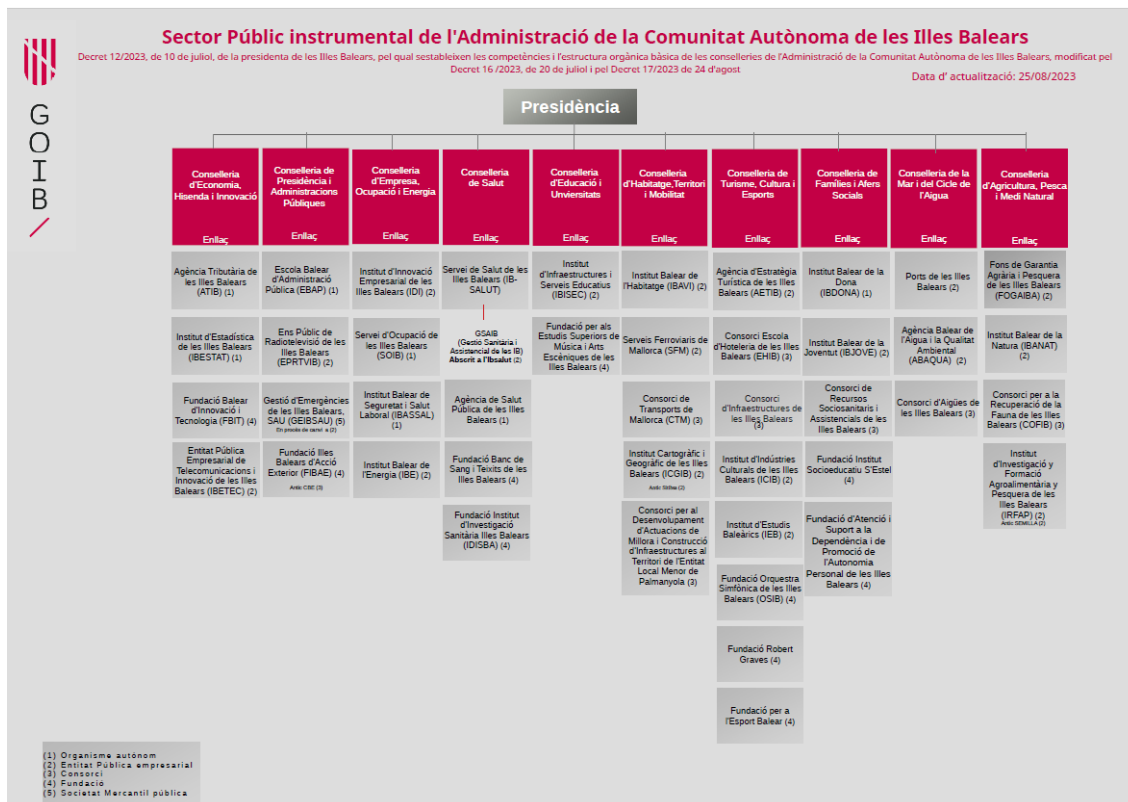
GOIB

Sector Públic instrumental de l'Administració de la Comunitat Autònoma de les Illes Balears

Decret 12/2023, de 10 de juliol, de la presidenta de les Illes Balears, pel qual sestableixen les competències i l'estructura orgànica bàsica de les conselleries de l'Administració de la Comunitat Autònoma de les Illes Balears, modificat pel Decret 16 /2023, de 20 de juliol i pel Decret 17/2023 de 24 d'agost

Data d' actualització: 25/08/2023

Presidència

Conselleria d'Economia, Hisenda i Innovació
Enllaç
Agència Tributària de les Illes Balears (ATIB) (1)
Institut d'Estadística de les Illes Balears (IBESTAT) (1)
Fundació Balear d'Innovació i Tecnologia (FBIT) (4)
Entitat Pública Empresarial de Telecomunicacions i Innovació de les Illes Balears (IBETEC) (2)

Conselleria de Presidència i Administracions Públiques
Enllaç
Escola Balear d'Administració Pública (EBAP) (1)
Ens Públic de Radiotelevisió de les Illes Balears (EPRTVIB) (2)
Gestió d'Emergències de les Illes Balears, SAU (GEIBSAU) (5)
En procés de canvi a (2)
Fundació Illes Balears d'Acció Exterior (FIBAE) (4)
Antic CBE (3)

Conselleria d'Empresa, Ocupació i Energia
Enllaç
Institut d'Innovació Empresarial de les Illes Balears (IDI) (2)
Servei d'Ocupació de les Illes Balears (SOIB) (1)
Institut Balear de Seguretat i Salut Laboral (IBASSAL) (1)
Institut Balear de l'Energia (IBE) (2)

Conselleria de Salut
Enllaç
Servei de Salut de les Illes Balears (IB-SALUT)
GSAIB (Gestió Sanitària i Assistencial de les IB) Adscrit a l'Ibsalut (2)
Agència de Salut Pública de les Illes Balears (1)
Fundació Banc de Sang i Teixits de les Illes Balears (4)
Fundació Institut d'Investigació Sanitària Illes Balears (IDISBA) (4)

Conselleria d'Educació i Unviersitats
Enllaç
Institut d'Infraestructures i Serveis Educatius (IBISEC) (2)
Fundació per als Estudis Superiors de Música i Arts Escèniques de les Illes Balears (4)

Conselleria d'Habitatge,Territori i Mobilitat
Enllaç
Institut Balear de l'Habitatge (IBAVI) (2)
Serveis Ferroviaris de Mallorca (SFM) (2)
Consorci de Transports de Mallorca (CTM) (3)
Institut Cartogràfic i Geogràfic de les Illes Balears (ICGIB) (2)
Antic Sitibsa (2)
Consorci per al Desenvolupament d'Actuacions de Millora i Construcció d'Infraestructures al Territori de l'Entitat Local Menor de Palmanyola (3)

Conselleria de Turisme, Cultura i Esports
Enllaç
Agència d'Estratègia Turística de les Illes Balears (AETIB) (2)
Consorci Escola d'Hoteleria de les Illes Balears (EHIB) (3)
Consorci d'Infraestructures de les Illes Balears (3)
Institut d'Indústries Culturals de les Illes Balears (ICIB) (2)
Institut d'Estudis Baleàrics (IEB) (2)
Fundació Orquestra Simfònica de les Illes Balears (OSIB) (4)
Fundació Robert Graves (4)
Fundació per a l'Esport Balear (4)

Conselleria de Famílies i Afers Socials
Enllaç
Institut Balear de la Dona (IBDONA) (1)
Institut Balear de la Joventut (IBJOVE) (2)
Consorci de Recursos Sociosanitaris i Assistencials de les Illes Balears (3)
Fundació Institut Socioeducatiu S'Estel (4)
Fundació d'Atenció i Suport a la Dependència i de Promoció de l'Autonomia Personal de les Illes Balears (4)

Conselleria de la Mar i del Cicle de l'Aigua
Enllaç
Ports de les Illes Balears (2)
Agència Balear de l'Aigua i la Qualitat Ambiental (ABAQUA) (2)
Consorci d'Aigües de les Illes Balears (3)

Conselleria d'Agricultura, Pesca i Medi Natural
Enllaç
Fons de Garantia Agrària i Pesquera de les Illes Balears (FOGAIBA) (2)
Institut Balear de la Natura (IBANAT) (2)
Consorci per a la Recuperació de la Fauna de les Illes Balears (COFIB) (3)
Institut d'Investigació y Formació Agroalimentària y Pesquera de les Illes Balears (IRFAP) (2)
Antic SEMILLA (2)

(1) Organisme autònom
(2) Entitat Pública empresarial
(3) Consorci
(4) Fundació
(5) Societat Mercantil pública